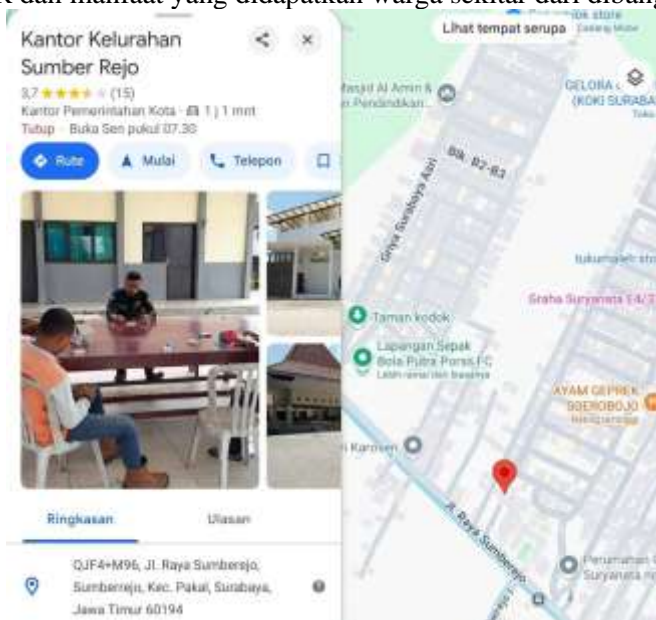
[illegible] dan manfaat yang didapatkan warga sekitar dari dibang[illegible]

Kantor Kelurahan Sumber Rejo

3,7 ★★★★☆ (15)

Kantor Pemerintahan Kota · 1 j 1 mnt

Tutup · Buka Sen pukul 07.30

Rute

Mulai

Telepon

Lihat tempat serupa

Masjid Al Amin & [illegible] Pendidikan

GELORA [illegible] (KOKI SURABA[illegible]

Blk. B2-B3

Griya Surabaya Asri

Taman kodok

Lapangan Sepak Bola Putra Poros FC

Graha Suryanata

AYAM GEPREK SGEROBOJO

Karosen

Jl. Raya Sumberejo

Perumahan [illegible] Suryanata

Ringkasan

Ulasan

QJF4+M96, Jl. Raya Sumberejo, Sumberrejo, Kec. Pakal, Surabaya, Jawa Timur 60194